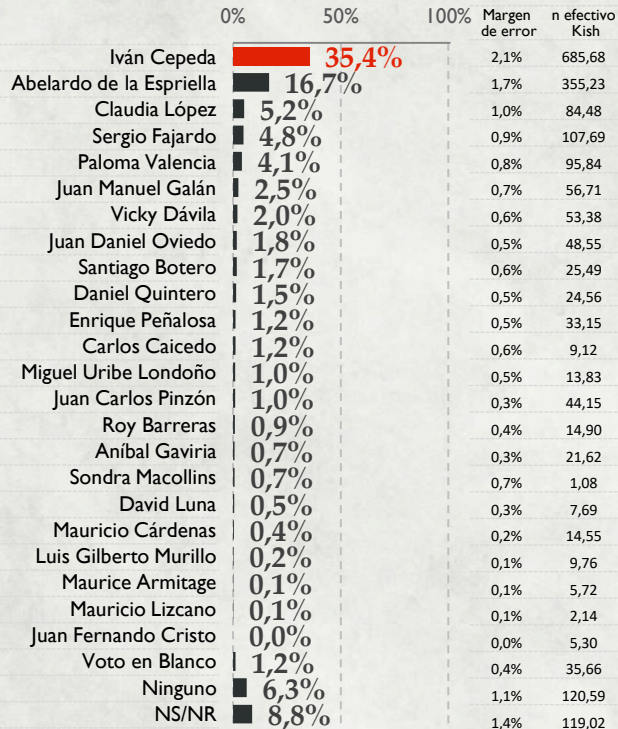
| | 0% 50% 100% | Margen de error | n efectivo Kish |
|---|---|---|---|
| Iván Cepeda | 35,4% | 2,1% | 685,68 |
| Abelardo de la Espriella | 16,7% | 1,7% | 355,23 |
| Claudia López | 5,2% | 1,0% | 84,48 |
| Sergio Fajardo | 4,8% | 0,9% | 107,69 |
| Paloma Valencia | 4,1% | 0,8% | 95,84 |
| Juan Manuel Galán | 2,5% | 0,7% | 56,71 |
| Vicky Dávila | 2,0% | 0,6% | 53,38 |
| Juan Daniel Oviedo | 1,8% | 0,5% | 48,55 |
| Santiago Botero | 1,7% | 0,6% | 25,49 |
| Daniel Quintero | 1,5% | 0,5% | 24,56 |
| Enrique Peñalosa | 1,2% | 0,5% | 33,15 |
| Carlos Caicedo | 1,2% | 0,6% | 9,12 |
| Miguel Uribe Londoño | 1,0% | 0,5% | 13,83 |
| Juan Carlos Pinzón | 1,0% | 0,3% | 44,15 |
| Roy Barreras | 0,9% | 0,4% | 14,90 |
| Aníbal Gaviria | 0,7% | 0,3% | 21,62 |
| Sondra Macollins | 0,7% | 0,7% | 1,08 |
| David Luna | 0,5% | 0,3% | 7,69 |
| Mauricio Cárdenas | 0,4% | 0,2% | 14,55 |
| Luis Gilberto Murillo | 0,2% | 0,1% | 9,76 |
| Maurice Armitage | 0,1% | 0,1% | 5,72 |
| Mauricio Lizcano | 0,1% | 0,1% | 2,14 |
| Juan Fernando Cristo | 0,0% | 0,0% | 5,30 |
| Voto en Blanco | 1,2% | 0,4% | 35,66 |
| Ninguno | 6,3% | 1,1% | 120,59 |
| NS/NR | 8,8% | 1,4% | 119,02 |